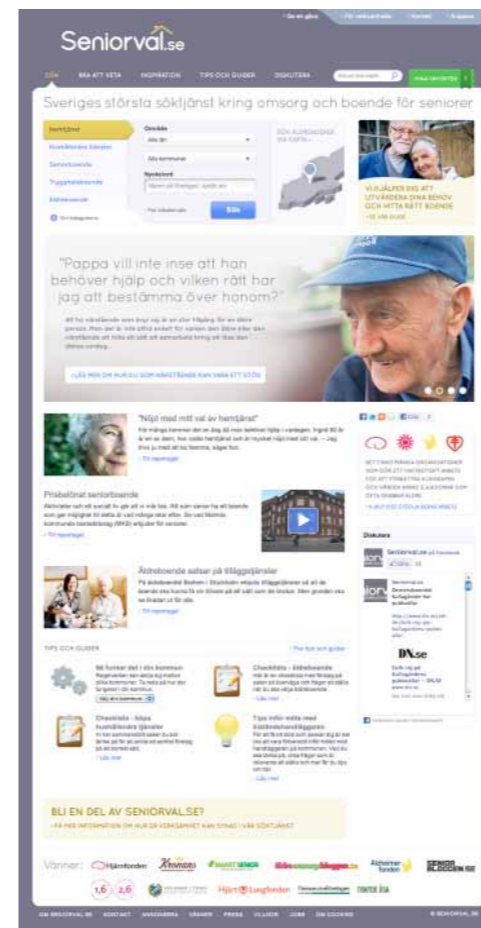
Om sen göra · För verksamheter · Kontakt · Kopiera

Seniorval.se

SÖK · BRA ATT VETA · INSPIRATION · TIPS OCH GUIDER · DISKUTERA · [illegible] · DINA FAVORITER

Sveriges största sökljänst kring omsorg och boende för seniorer

Hemtjänst
Korttidsboende
Seniorboende
Trygghetsboende
Äldreboende

Område
Alla län
Alla kommuner
Nyckelord
Sök

SÖK I AVGRÄNSNING PÅ KARTAN

VI HJÄLPER DIG ATT UTVÄRDERA DINA BEHOV OCH HITTA RÄTT BOENDE

"Pappa vill inte inse att han behöver hjälp och vilken rätt har jag att bestämma över honom?"

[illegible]

LÄS MER OM HUR DU SOM NÄRSTÅENDE KAN VARA ETT STÖD

"Nöjd med mitt val av hemtjänst"
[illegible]
Till reportaget

Prisbelönat seniorboende
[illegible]
Till reportaget

Äldreboende satsar på tilläggstjänster
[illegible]
Till reportaget

TIPS OCH GUIDER
Fler tips och guider

Så funkar det i din kommun
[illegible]

Checklista - äldreboende
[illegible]

Checklista - köpa hushållsnära tjänster
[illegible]
Läs mer

Tips inför möte med biståndshandläggaren
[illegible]
Läs mer

Diskutera
Seniorval.se
DN.se

BLI EN DEL AV SENIORVAL.SE?
FÅ MER INFORMATION OM HUR DIN VERKSAMHET KAN SYNAS I VÅR SÖKTJÄNST

Vänner: Hjärnfonden · Kronans · Smart senior · Äldreomsorgsbloggen · Alzheimerfonden · Seniorbloggen.se · Hjärt-Lungfonden · Svenska Demenscentrum · Pensionsmyndigheten · Tyska Rosa

OM SENIORVAL.SE · KONTAKT · ANNONSERA · VÄNNER · PRESS · VILLKOR · JOBB · OM COOKIES · © SENIORVAL.SE